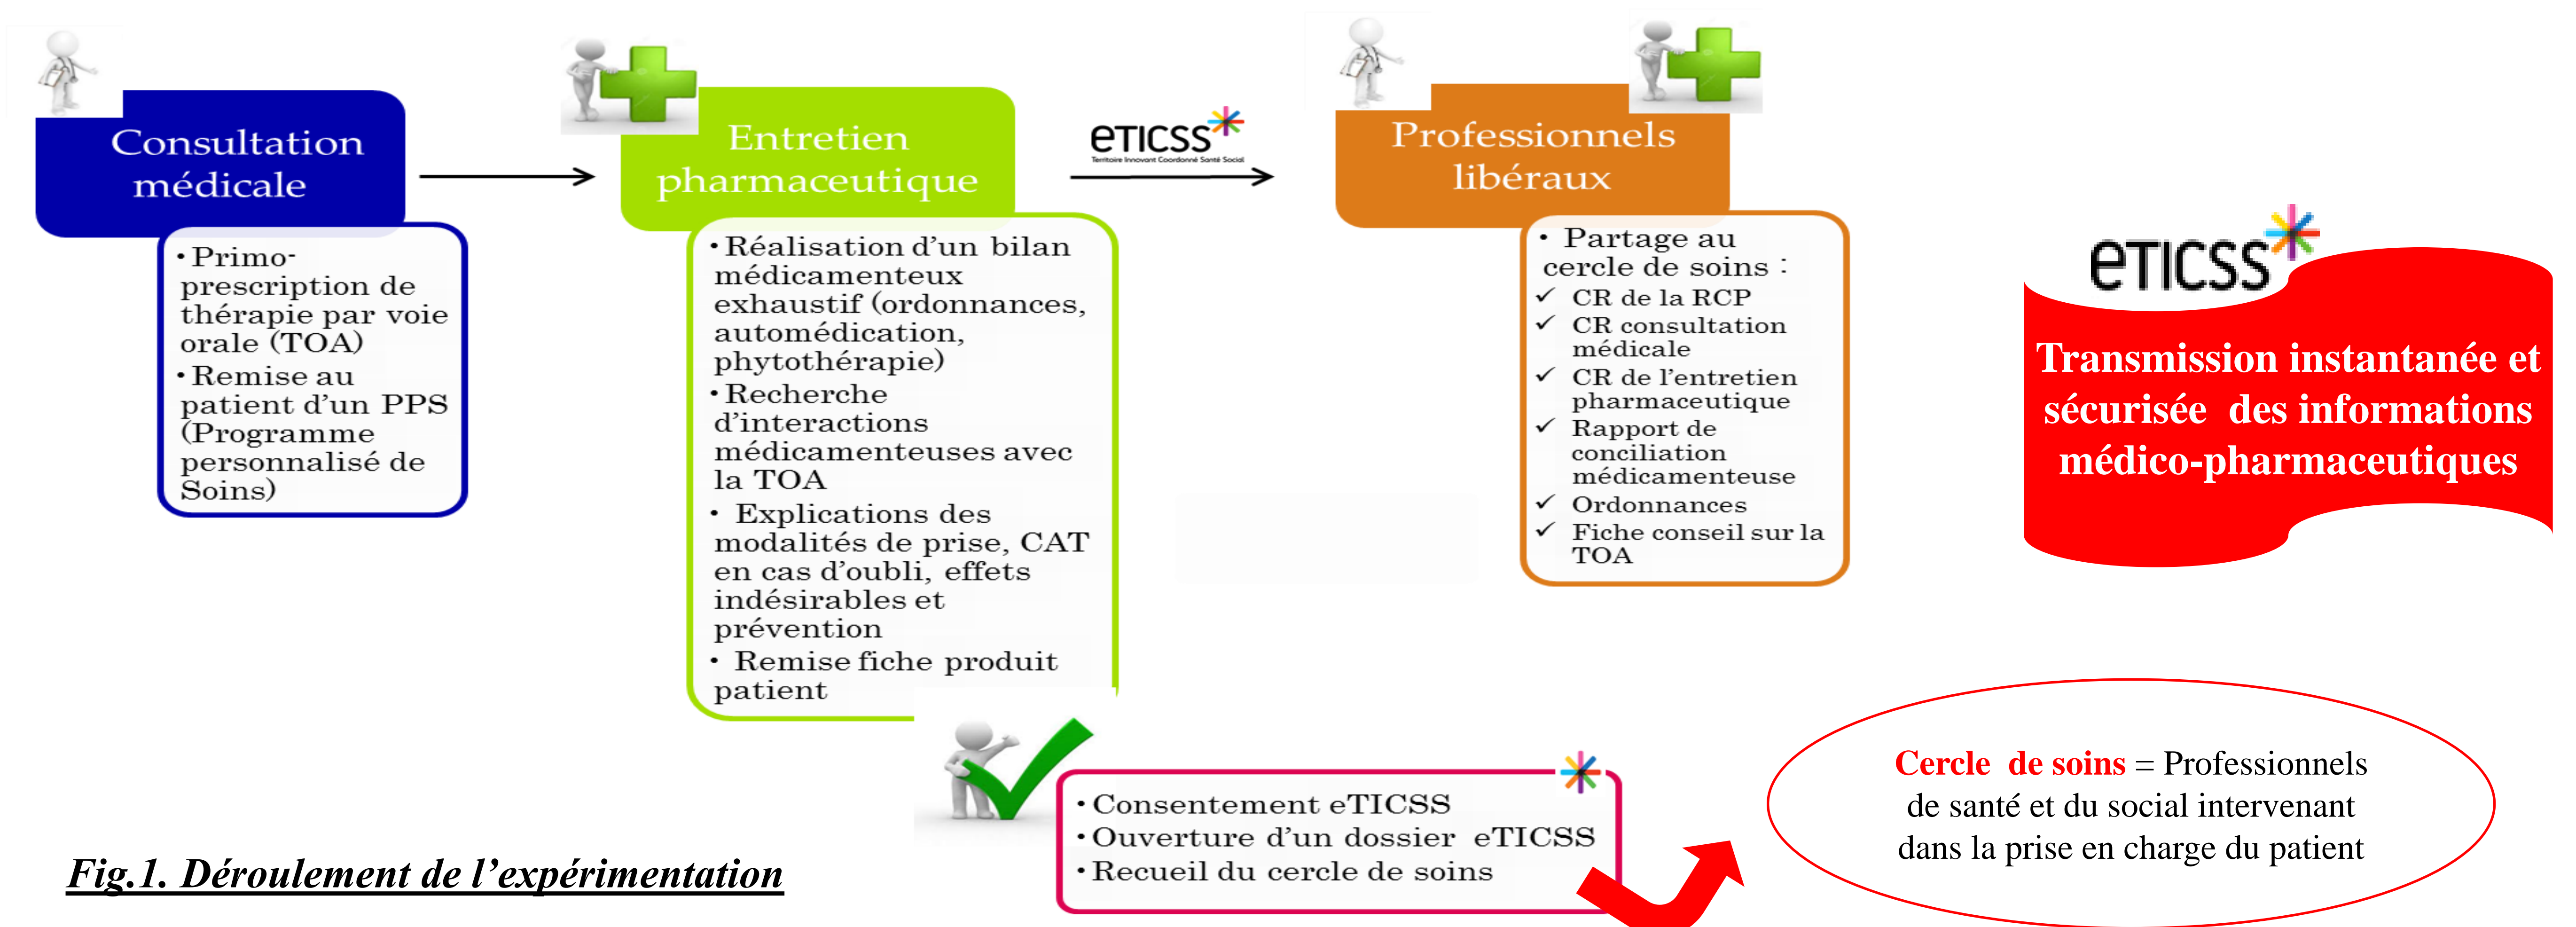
Consultation médicale

• Primo-prescription de thérapie par voie orale (TOA)
• Remise au patient d'un PPS (Programme personnalisé de Soins)

Entretien pharmaceutique

• Réalisation d'un bilan médicamenteux exhaustif (ordonnances, automédication, phytothérapie)
• Recherche d'interactions médicamenteuses avec la TOA
• Explications des modalités de prise, CAT en cas d'oubli, effets indésirables et prévention
• Remise fiche produit patient

eTICSS
Territoire Innovant Coordonné Santé Social

Professionnels libéraux

• Partage au cercle de soins :
✓ CR de la RCP
✓ CR consultation médicale
✓ CR de l'entretien pharmaceutique
✓ Rapport de conciliation médicamenteuse
✓ Ordonnances
✓ Fiche conseil sur la TOA

eTICSS

Transmission instantanée et sécurisée des informations médico-pharmaceutiques

• Consentement eTICSS
• Ouverture d'un dossier eTICSS
• Recueil du cercle de soins

Cercle de soins = Professionnels de santé et du social intervenant dans la prise en charge du patient

Fig.1. Déroulement de l'expérimentation